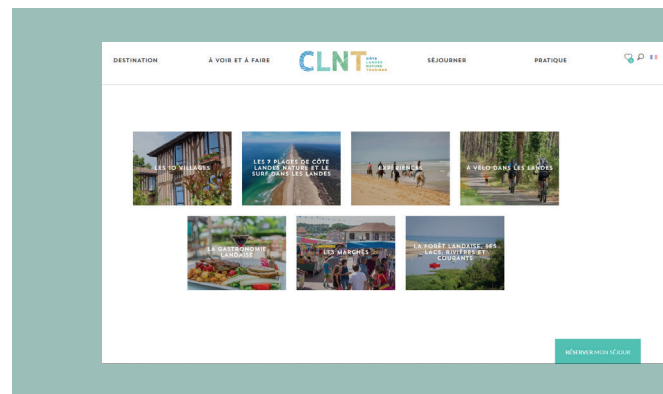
DESTINATION

À VOIR ET À FAIRE

CLNT CÔTE LANDES NATURE TOURISME

SÉJOURNER

PRATIQUE

LES 10 VILLAGES

LES 7 PLAGES DE CÔTE LANDES NATURE ET LE SURF DANS LES LANDES

EXPÉRIENCES

À VÉLO DANS LES LANDES

LA GASTRONOMIE LANDAISE

LES MARCHÉS

LA FORÊT LANDAISE, SES LACS, RIVIÈRES ET COURANTS

RÉSERVER MON SÉJOUR